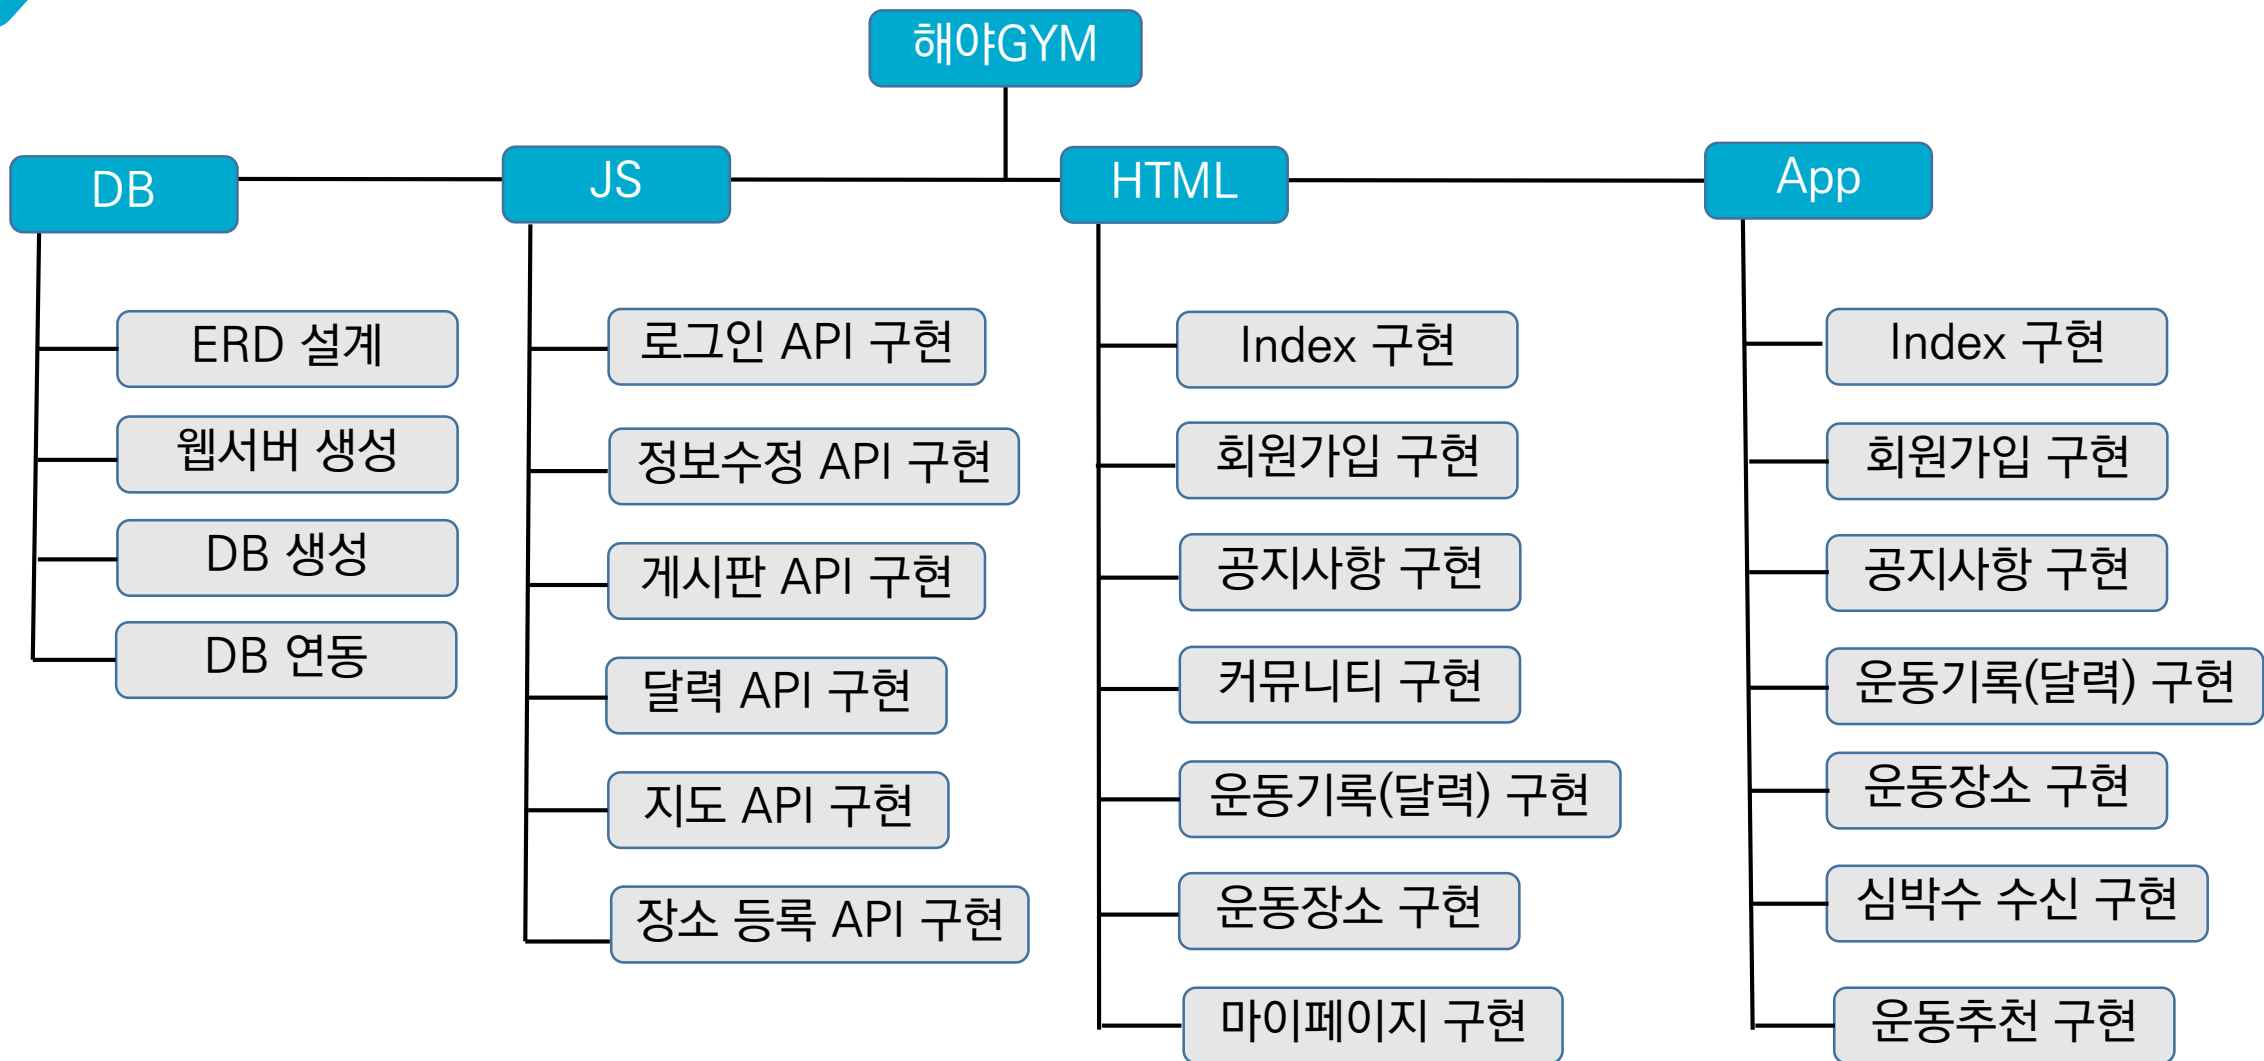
해야GYM

DB

ERD 설계
웹서버 생성
DB 생성
DB 연동

JS

로그인 API 구현
정보수정 API 구현
게시판 API 구현
달력 API 구현
지도 API 구현
장소 등록 API 구현

HTML

Index 구현
회원가입 구현
공지사항 구현
커뮤니티 구현
운동기록(달력) 구현
운동장소 구현
마이페이지 구현

App

Index 구현
회원가입 구현
공지사항 구현
운동기록(달력) 구현
운동장소 구현
심박수 수신 구현
운동추천 구현